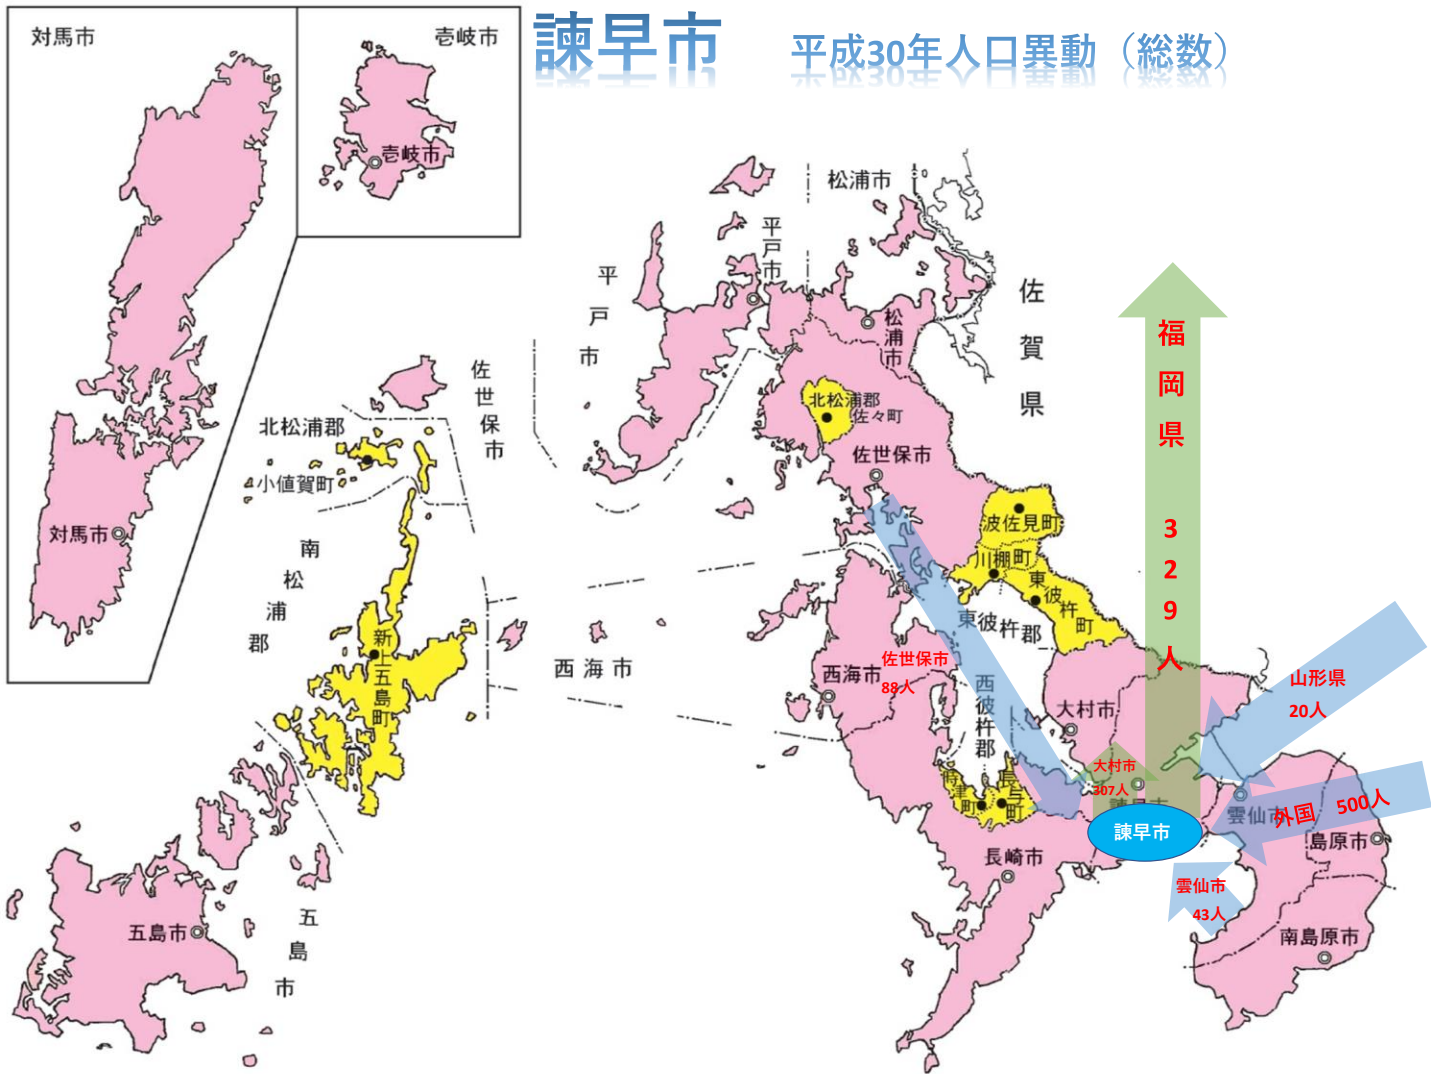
諫早市

平成30年人口異動（総数）

対馬市

壱岐市

壱岐市

対馬市

松浦市

平戸市

平戸市

松浦市

佐賀県

福岡県 329人

佐世保市

北松浦郡

小値賀町

北松浦郡佐々町

佐世保市

波佐見町

川棚町

東彼杵町

東彼杵郡

南松浦郡

新上五島町

西海市

西海市

佐世保市 88人

西彼杵郡

大村市

山形県 20人

大村市 307人

時津町

長与町

諫早市

雲仙市

外国 500人

島原市

長崎市

雲仙市 43人

五島市

五島市

南島原市